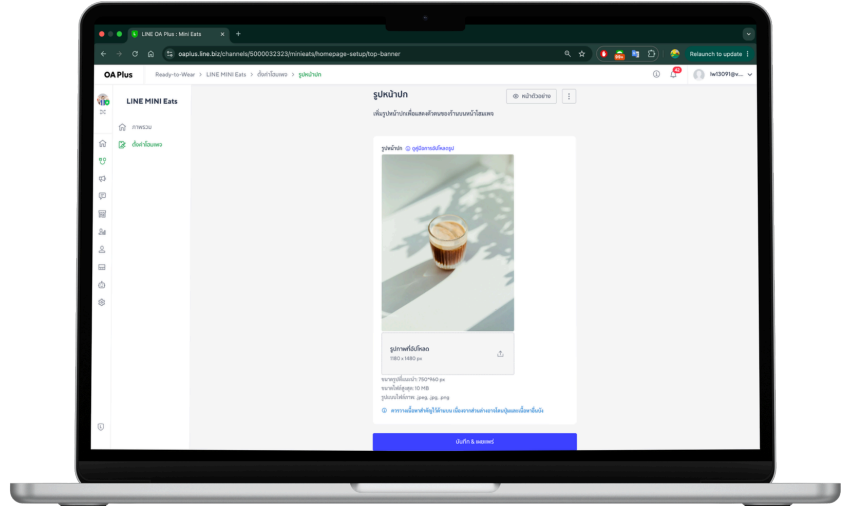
LINE OA Plus : Mini Eats

oaplus.line.biz/channels/5000032323/minieats/homepage-setup/top-banner

Relaunch to update

OA Plus

Ready-to-Wear > LINE MINI Eats > ตั้งค่าโฮมเพจ > รูปหน้าปก

lw13091@v...

LINE MINI Eats

ภาพรวม

ตั้งค่าโฮมเพจ

รูปหน้าปก

หน้าตัวอย่าง

เพิ่มรูปหน้าปกเพื่อแสดงตัวตนของร้านบนหน้าโฮมเพจ

รูปหน้าปก ดูคู่มือการอัปโหลดรูป

รูปภาพที่อัปโหลด
1080 x 1480 px

ขนาดรูปขั้นต่ำ: 750*960 px
ขนาดไฟล์สูงสุด: 10 MB
รูปแบบไฟล์ภาพ: .jpeg, .jpg, .png

การการเลือกสำคัญให้ระบบ เนื่องจากส่วนต่างอาจโดนปุ่มและเนื้อหาอื่นบัง

บันทึก & เผยแพร่